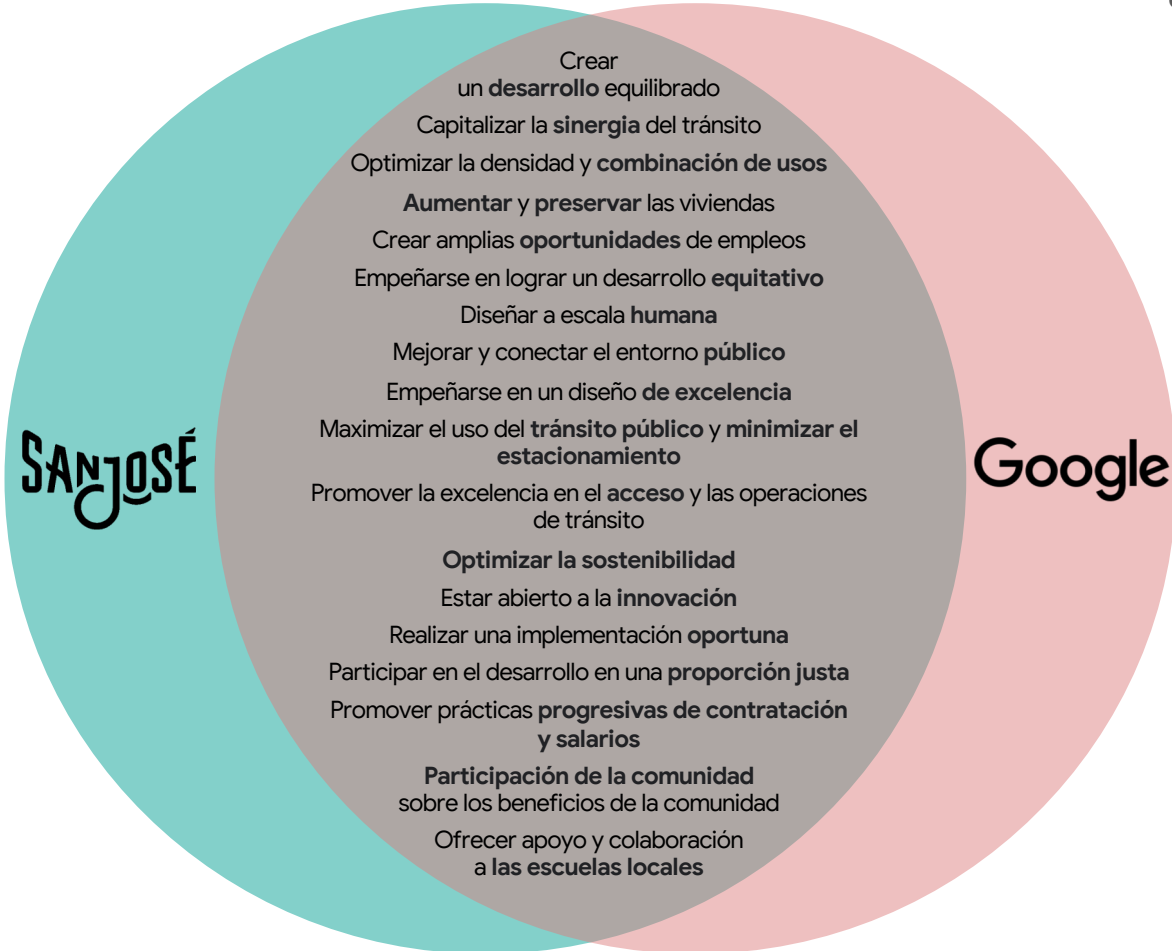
SANJOSÉ

Google

Crear un desarrollo equilibrado

Capitalizar la sinergia del tránsito

Optimizar la densidad y combinación de usos

Aumentar y preservar las viviendas

Crear amplias oportunidades de empleos

Empeñarse en lograr un desarrollo equitativo

Diseñar a escala humana

Mejorar y conectar el entorno público

Empeñarse en un diseño de excelencia

Maximizar el uso del tránsito público y minimizar el estacionamiento

Promover la excelencia en el acceso y las operaciones de tránsito

Optimizar la sostenibilidad

Estar abierto a la innovación

Realizar una implementación oportuna

Participar en el desarrollo en una proporción justa

Promover prácticas progresivas de contratación y salarios

Participación de la comunidad sobre los beneficios de la comunidad

Ofrecer apoyo y colaboración a las escuelas locales